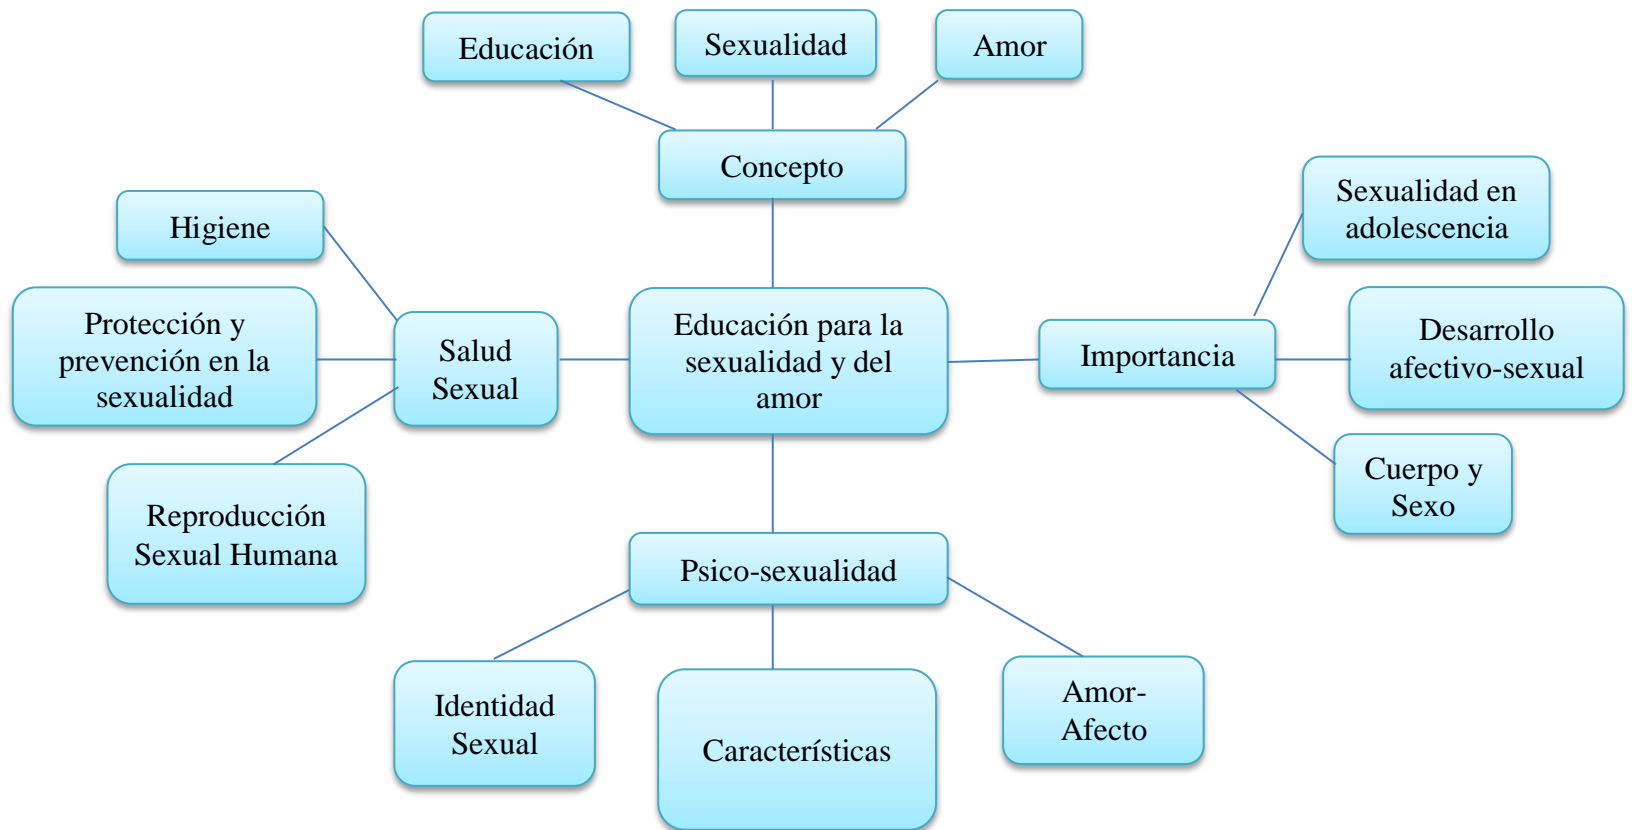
Educación

Sexualidad

Amor

Concepto

Higiene

Sexualidad en adolescencia

Protección y prevención en la sexualidad

Salud Sexual

Educación para la sexualidad y del amor

Importancia

Desarrollo afectivo-sexual

Reproducción Sexual Humana

Cuerpo y Sexo

Psico-sexualidad

Identidad Sexual

Características

Amor-Afecto